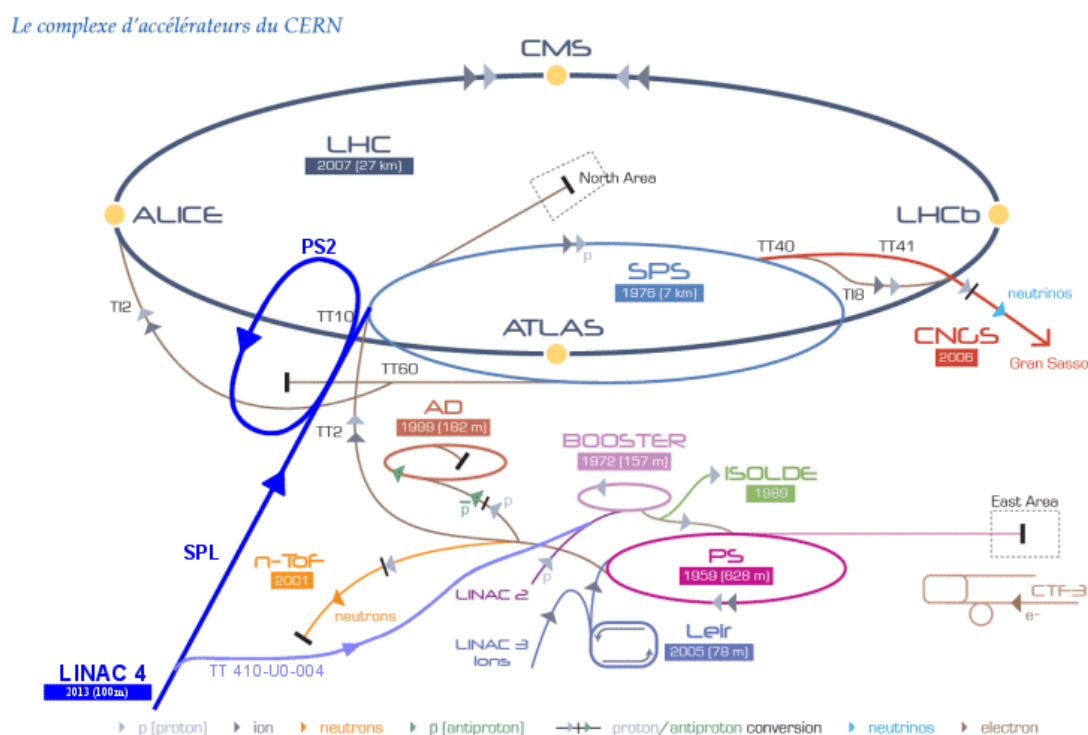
Le complexe d'accélérateurs du CERN

CMS

LHC
2007 [27 km]

North Area

ALICE

LHCb

PS2

TT40

TT41

p

SPS
1976 [7 km]

TI8

neutrinos

TI2

TT10

ATLAS

CNGS
2006

Gran Sasso

TT60

AD
1999 [182 m]

TT2

BOOSTER
1972 [157 m]

ISOLDE
1989

$\bar{p}$

p

East Area

SPL

n-ToF
2001

PS
1959 [628 m]

LINAC 2

p

CTF-3

neutrons

e⁻

LINAC 3
Ions

Leir
2005 [78 m]

LINAC 4
2013 (100m)

TT 410-U0-004

p [proton]   ion   neutrons   $\bar{p}$ [antiproton]   proton/antiproton conversion   neutrinos   electron